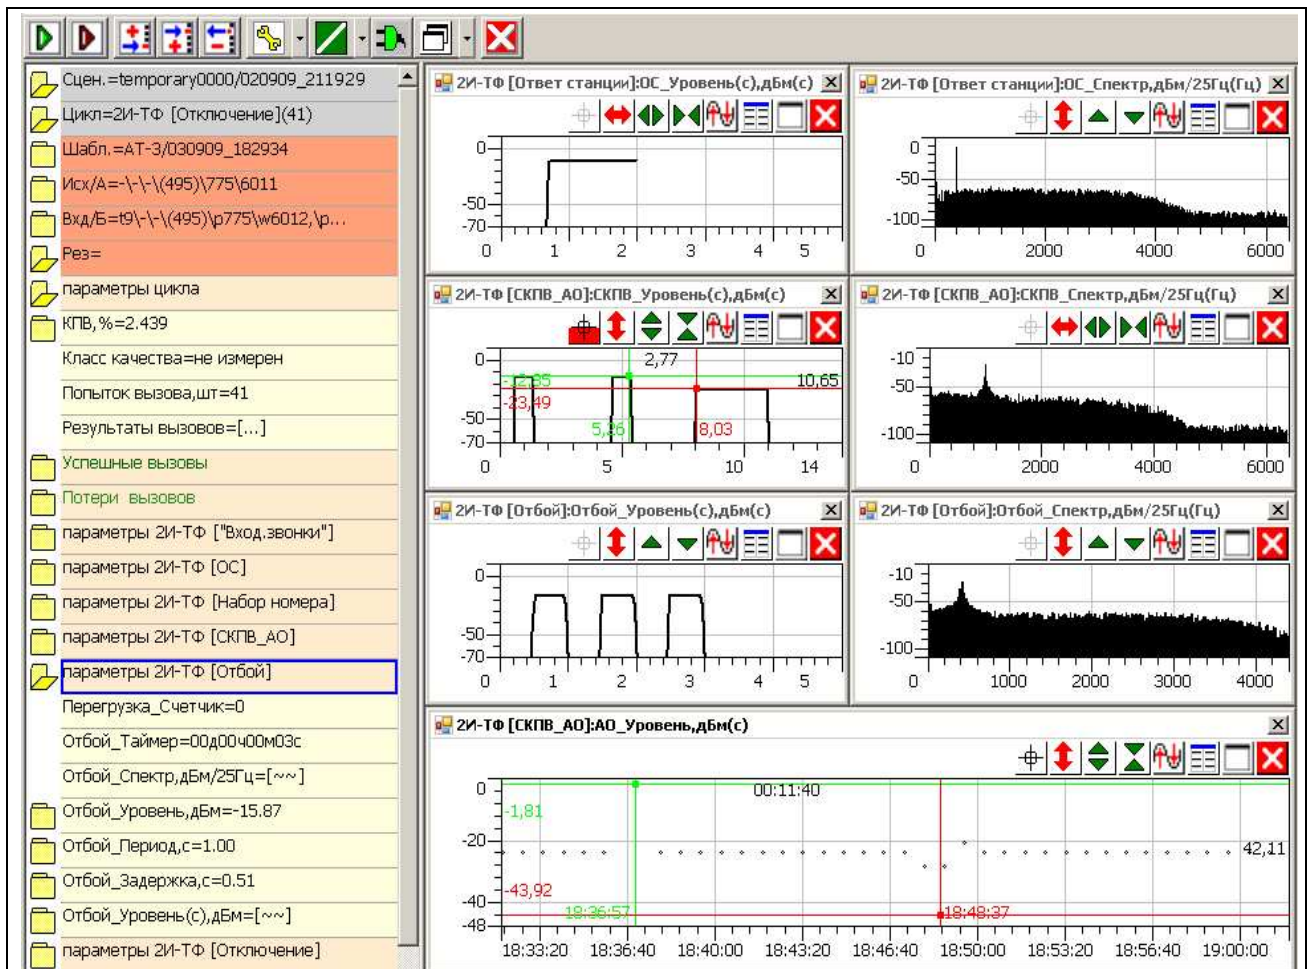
Сцен.=temporary0000/020909_211929
Цикл=2И-ТФ [Отключение](41)
Шабл.=АТ-3/030909_182934
Исх/А=-\-\-\(495)\775\6011
Вхд/Б=t9\-\-\(495)\p775\w6012,\p...
Рез=
параметры цикла
КПВ,%=2.439
Класс качества=не измерен
Попыток вызова,шт=41
Результаты вызовов=[...]
Успешные вызовы
Потери вызовов
параметры 2И-ТФ ["Вход.звонки"]
параметры 2И-ТФ [ОС]
параметры 2И-ТФ [Набор номера]
параметры 2И-ТФ [СКПВ_АО]
параметры 2И-ТФ [Отбой]
Перегрузка_Счетчик=0
Отбой_Таймер=00д00ч00м03с
Отбой_Спектр,дБм/25Гц=[~~]
Отбой_Уровень,дБм=-15.87
Отбой_Период,с=1.00
Отбой_Задержка,с=0.51
Отбой_Уровень(с),дБм=[~~]
параметры 2И-ТФ [Отключение]

2И-ТФ [Ответ станции]:ОС_Уровень(с),дБм(с)
0
-50
-70
0 1 2 3 4 5

2И-ТФ [Ответ станции]:ОС_Спектр,дБм/25Гц(Гц)
0
-50
-100
0 2000 4000 6000

2И-ТФ [СКПВ_АО]:СКПВ_Уровень(с),дБм(с)
0
-12,85
-23,49
2,77
10,65
-50
-70
5,26
8,03
0 5 10 14

2И-ТФ [СКПВ_АО]:СКПВ_Спектр,дБм/25Гц(Гц)
-10
-50
-100
0 2000 4000 6000

2И-ТФ [Отбой]:Отбой_Уровень(с),дБм(с)
0
-50
-70
0 1 2 3 4 5

2И-ТФ [Отбой]:Отбой_Спектр,дБм/25Гц(Гц)
-10
-50
-100
0 1000 2000 3000 4000

2И-ТФ [СКПВ_АО]:АО_Уровень,дБм(с)
0
-1,81
00:11:40
-20
42,11
-43,92
-40
-48
18:36:57
18:48:37
18:33:20 18:36:40 18:40:00 18:43:20 18:46:40 18:50:00 18:53:20 18:56:40 19:00:00